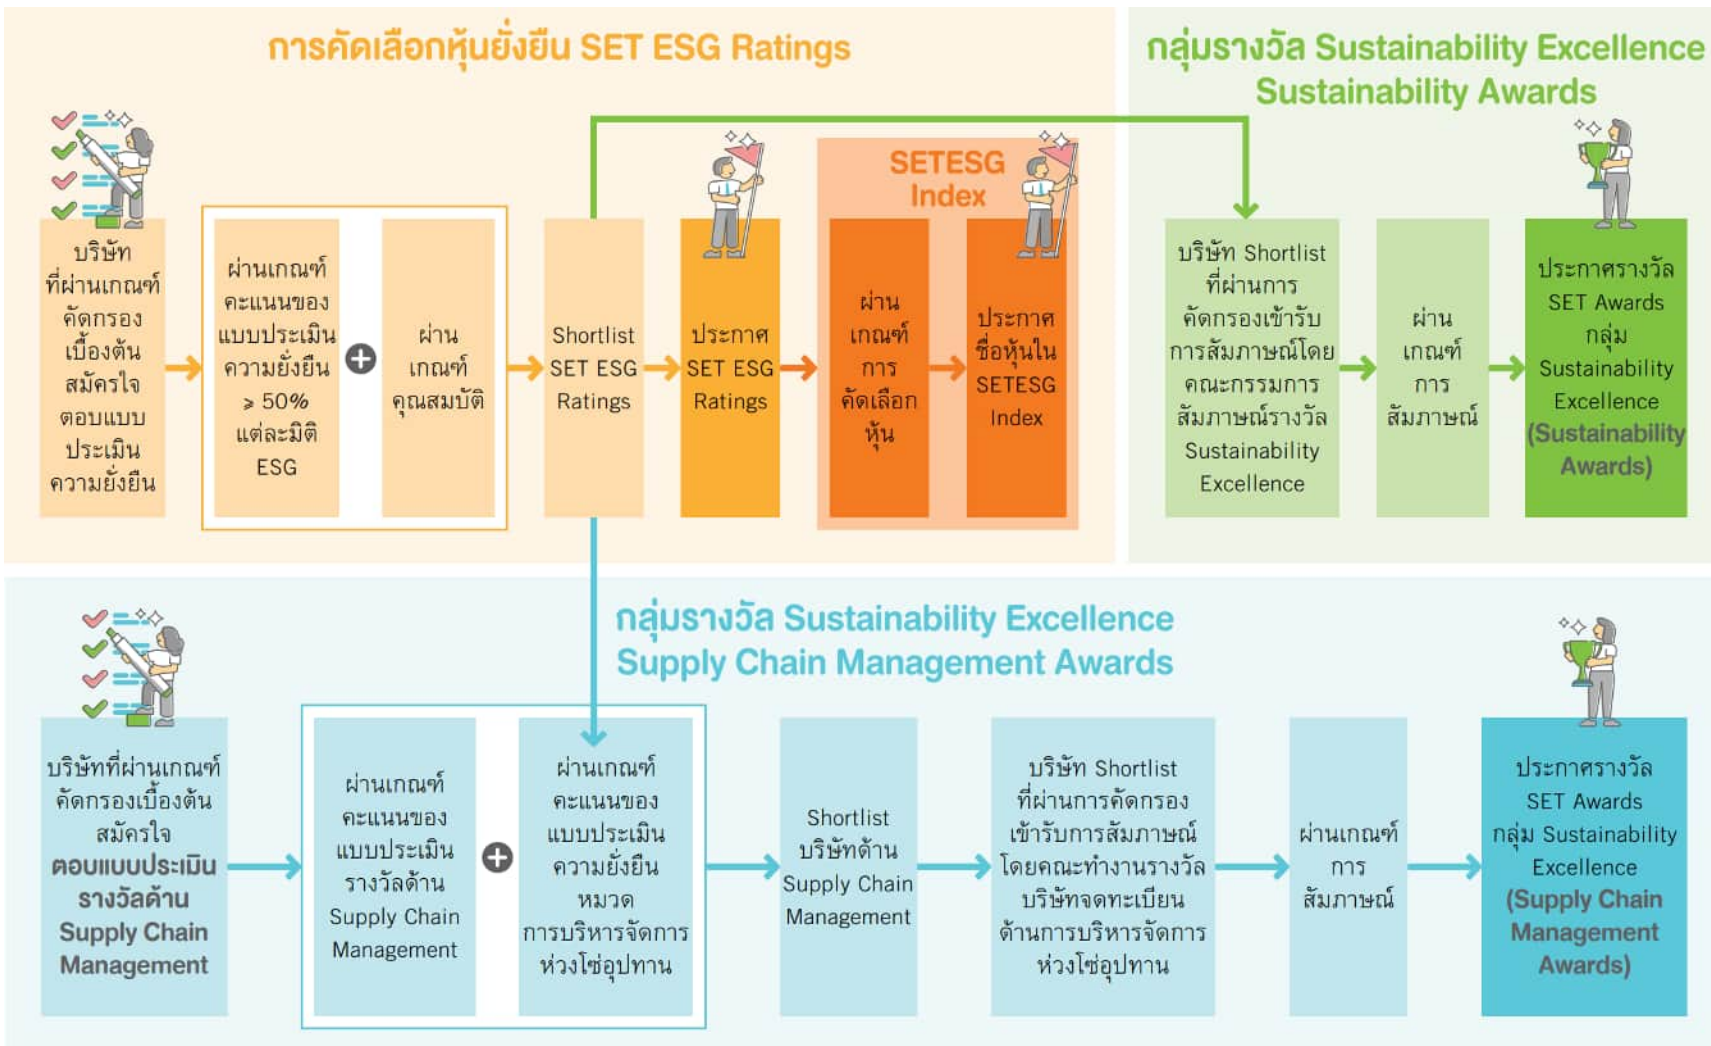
การคัดเลือกหุ้นยั่งยืน SET ESG Ratings

กลุ่มรางวัล Sustainability Excellence Sustainability Awards

บริษัทที่ผ่านเกณฑ์คัดกรองเบื้องต้นสมัครใจตอบแบบประเมินความยั่งยืน

ผ่านเกณฑ์คะแนนของแบบประเมินความยั่งยืน ≥ 50% แต่ละมิติ ESG

ผ่านเกณฑ์คุณสมบัติ

Shortlist SET ESG Ratings

ประกาศ SET ESG Ratings

SETESG Index

ผ่านเกณฑ์การคัดเลือกหุ้น

ประกาศชื่อหุ้นใน SETESG Index

บริษัท Shortlist ที่ผ่านการคัดกรองเข้ารับการสัมภาษณ์โดยคณะกรรมการสัมภาษณ์รางวัล Sustainability Excellence

ผ่านเกณฑ์การสัมภาษณ์

ประกาศรางวัล SET Awards กลุ่ม Sustainability Excellence (Sustainability Awards)

กลุ่มรางวัล Sustainability Excellence Supply Chain Management Awards

บริษัทที่ผ่านเกณฑ์คัดกรองเบื้องต้นสมัครใจ ตอบแบบประเมินรางวัลด้าน Supply Chain Management

ผ่านเกณฑ์คะแนนของแบบประเมินรางวัลด้าน Supply Chain Management

ผ่านเกณฑ์คะแนนของแบบประเมินความยั่งยืนหมวดการบริหารจัดการห่วงโซ่อุปทาน

Shortlist บริษัทด้าน Supply Chain Management

บริษัท Shortlist ที่ผ่านการคัดกรองเข้ารับการสัมภาษณ์โดยคณะทำงานรางวัลบริษัทจดทะเบียนด้านการบริหารจัดการห่วงโซ่อุปทาน

ผ่านเกณฑ์การสัมภาษณ์

ประกาศรางวัล SET Awards กลุ่ม Sustainability Excellence (Supply Chain Management Awards)